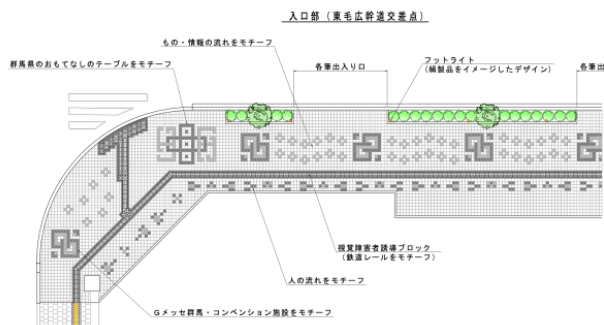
入口部（東毛広幹道交差点）

もの・情報の流れをモチーフ

群馬県のおもてなしのテーブルをモチーフ

各筆出入り口

フットライト
（絹製品をイメージしたデザイン）

各筆出

視覚障害者誘導ブロック
（鉄道レールをモチーフ）

人の流れをモチーフ

Gメッセ群馬・コンベンション施設をモチーフ